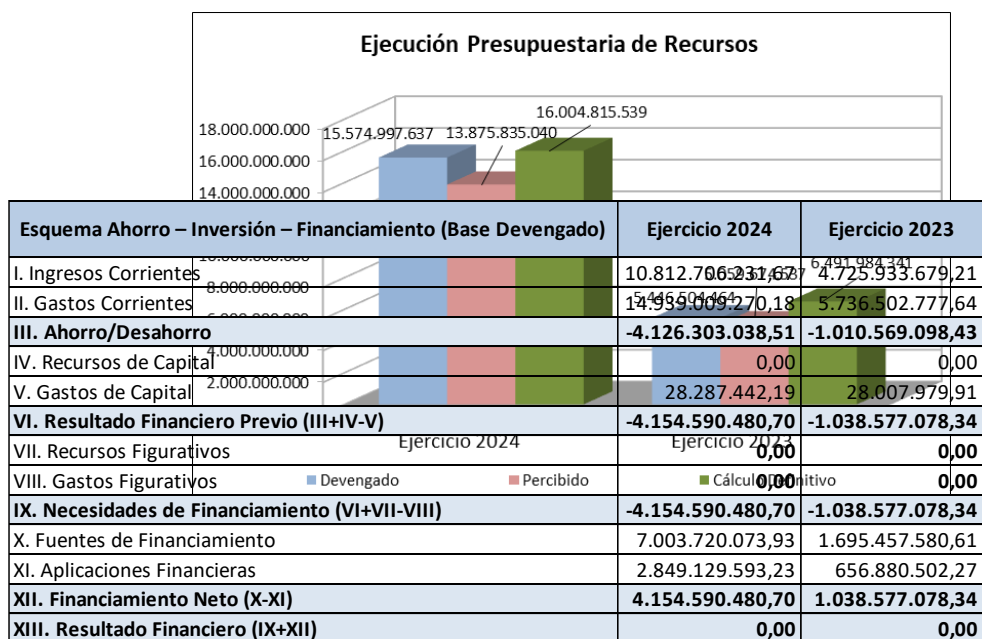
Ejecución Presupuestaria de Recursos

18.000.000.000
16.000.000.000
14.000.000.000
15.574.997.637
13.875.835.040
16.004.815.539

| Esquema Ahorro – Inversión – Financiamiento (Base Devengado) | Ejercicio 2024 | Ejercicio 2023 |
|---|---|---|
| I. Ingresos Corrientes | 10.812.706.231,67 | 4.725.933.679,21 |
| II. Gastos Corrientes | 14.939.009.270,18 | 5.736.502.777,64 |
| III. Ahorro/Desahorro | -4.126.303.038,51 | -1.010.569.098,43 |
| IV. Recursos de Capital | 0,00 | 0,00 |
| V. Gastos de Capital | 28.287.442,19 | 28.007.979,91 |
| VI. Resultado Financiero Previo (III+IV-V) | -4.154.590.480,70 | -1.038.577.078,34 |
| VII. Recursos Figurativos | 0,00 | 0,00 |
| VIII. Gastos Figurativos | 0,00 | 0,00 |
| IX. Necesidades de Financiamiento (VI+VII-VIII) | -4.154.590.480,70 | -1.038.577.078,34 |
| X. Fuentes de Financiamiento | 7.003.720.073,93 | 1.695.457.580,61 |
| XI. Aplicaciones Financieras | 2.849.129.593,23 | 656.880.502,27 |
| XII. Financiamiento Neto (X-XI) | 4.154.590.480,70 | 1.038.577.078,34 |
| XIII. Resultado Financiero (IX+XII) | 0,00 | 0,00 |

8.000.000.000
4.000.000.000
2.000.000.000
6.491.984.341
5.446.504.464
Ejercicio 2024
Ejercicio 2023
Devengado
Percibido
Cálculo Definitivo